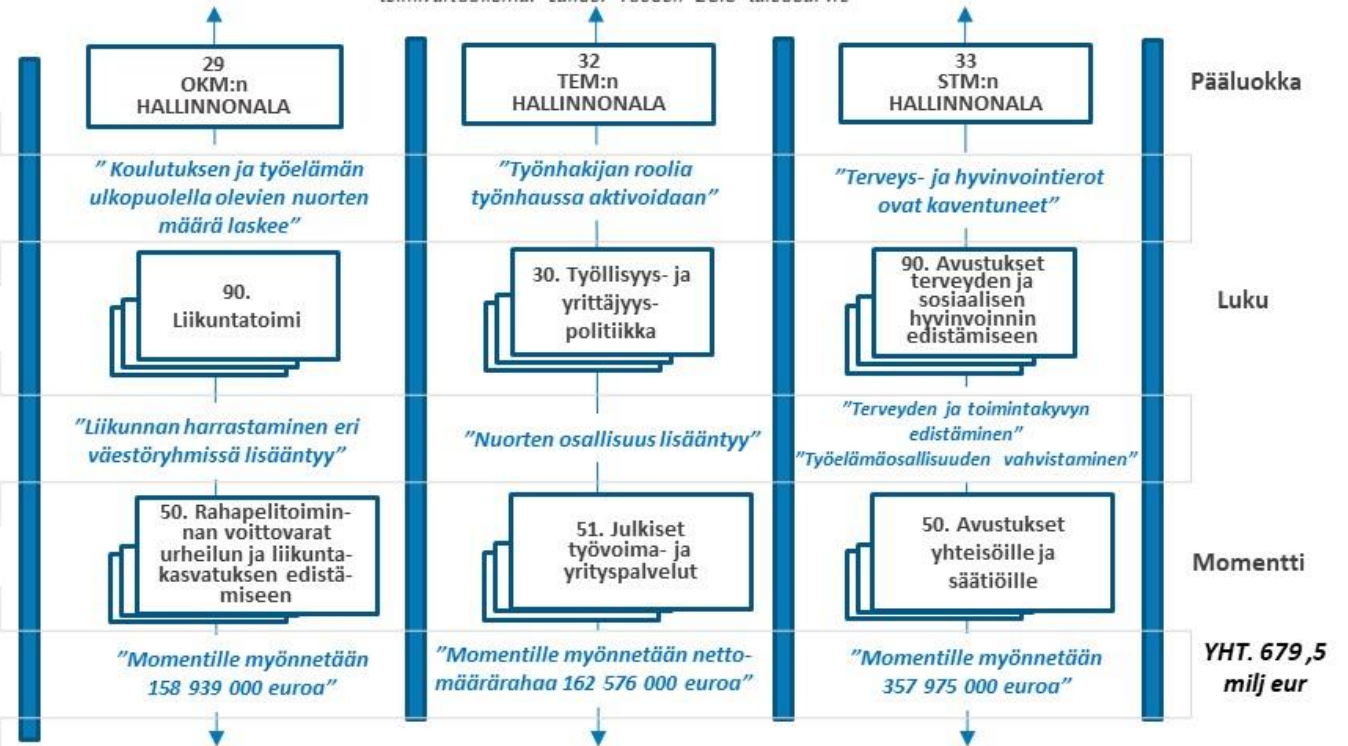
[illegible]

29
OKM:n
HALLINNONALA

32
TEM:n
HALLINNONALA

33
STM:n
HALLINNONALA

Pääluokka

" Koulutuksen ja työelämän ulkopuolella olevien nuorten määrä laskee"

"Työnhakijan roolia työnhaussa aktivoidaan"

"Terveys- ja hyvinvointierot ovat kaventuneet"

90.
Liikuntatoimi

30. Työllisyys- ja yrittäjyyspolitiikka

90. Avustukset terveyden ja sosiaalisen hyvinvoinnin edistämiseen

Luku

"Liikunnan harrastaminen eri väestöryhmissä lisääntyy"

"Nuorten osallisuus lisääntyy"

"Terveyden ja toimintakyvyn edistäminen"
"Työelämäosallisuuden vahvistaminen"

50. Rahapelitoiminnan voittovarat urheilun ja liikuntakasvatuksen edistämiseen

51. Julkiset työvoima- ja yrityspalvelut

50. Avustukset yhteisöille ja säätiöille

Momentti

"Momentille myönnetään 158 939 000 euroa"

"Momentille myönnetään nettomäärärahaa 162 576 000 euroa"

"Momentille myönnetään 357 975 000 euroa"

YHT. 679 ,5 milj eur